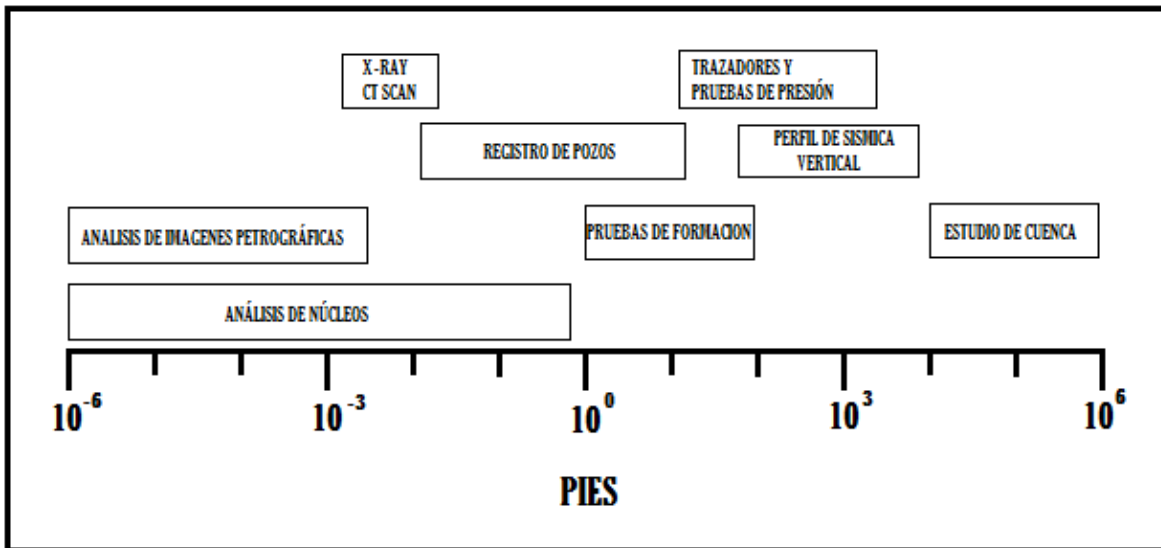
X-RAY
CT SCAN

TRAZADORES Y
PRUEBAS DE PRESIÓN

REGISTRO DE POZOS

PERFIL DE SISMICA
VERTICAL

ANALISIS DE IMAGENES PETROGRÁFICAS

PRUEBAS DE FORMACION

ESTUDIO DE CUENCA

ANÁLISIS DE NÚCLEOS

$10^{-6}$ $10^{-3}$ $10^{0}$ $10^{3}$ $10^{6}$

PIES